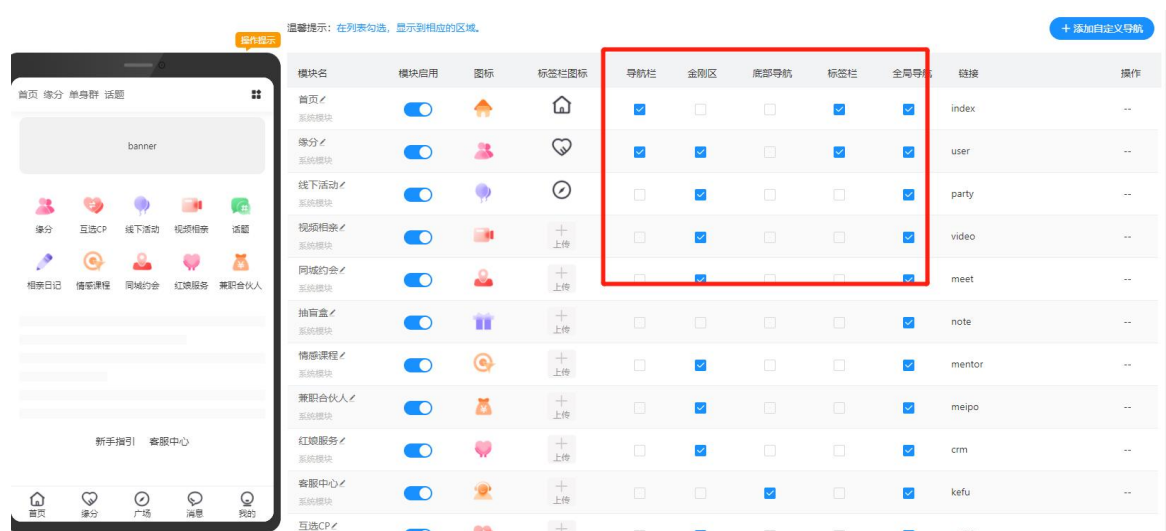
操作提示

首页 缘分 单身群 话题

banner

缘分 互选CP 线下活动 视频相亲 话题

相亲日记 情感课程 同城约会 红娘服务 兼职合伙人

新手指引 客服中心

首页 缘分 广场 消息 我的

温馨提示：在列表勾选，显示到相应的区域。

+ 添加自定义导航

| 模块名 | 模块启用 | 图标 | 标签栏图标 | 导航栏 | 金刚区 | 底部导航 | 标签栏 | 全局导航 | 链接 | 操作 |
|---|---|---|---|---|---|---|---|---|---|---|
| 首页 系统模块 | | | | ☑ | ☐ | ☐ | ☑ | ☑ | index | -- |
| 缘分 系统模块 | | | | ☑ | ☑ | ☐ | ☑ | ☑ | user | -- |
| 线下活动 系统模块 | | | | ☐ | ☑ | ☐ | ☐ | ☑ | party | -- |
| 视频相亲 系统模块 | | | 上传 | ☐ | ☑ | ☐ | ☐ | ☑ | video | -- |
| 同城约会 系统模块 | | | 上传 | ☐ | ☑ | ☐ | ☐ | ☑ | meet | -- |
| 抽盲盒 系统模块 | | | 上传 | ☐ | ☐ | ☐ | ☐ | ☑ | note | -- |
| 情感课程 系统模块 | | | 上传 | ☐ | ☑ | ☐ | ☐ | ☑ | mentor | -- |
| 兼职合伙人 系统模块 | | | 上传 | ☐ | ☑ | ☐ | ☐ | ☑ | meipo | -- |
| 红娘服务 系统模块 | | | 上传 | ☐ | ☑ | ☐ | ☐ | ☑ | crm | -- |
| 客服中心 系统模块 | | | 上传 | ☐ | ☐ | ☑ | ☐ | ☑ | kefu | -- |
| 互选CP | | | | | | | | | | |